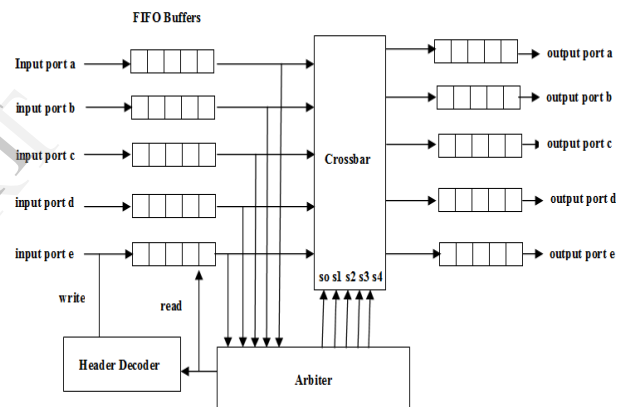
FIFO Buffers

Input port a
input port b
input port c
input port d
input port e

write
read

Header Decoder

Crossbar

so s1 s2 s3 s4

Arbiter

output port a
output port b
output port c
output port d
output port e